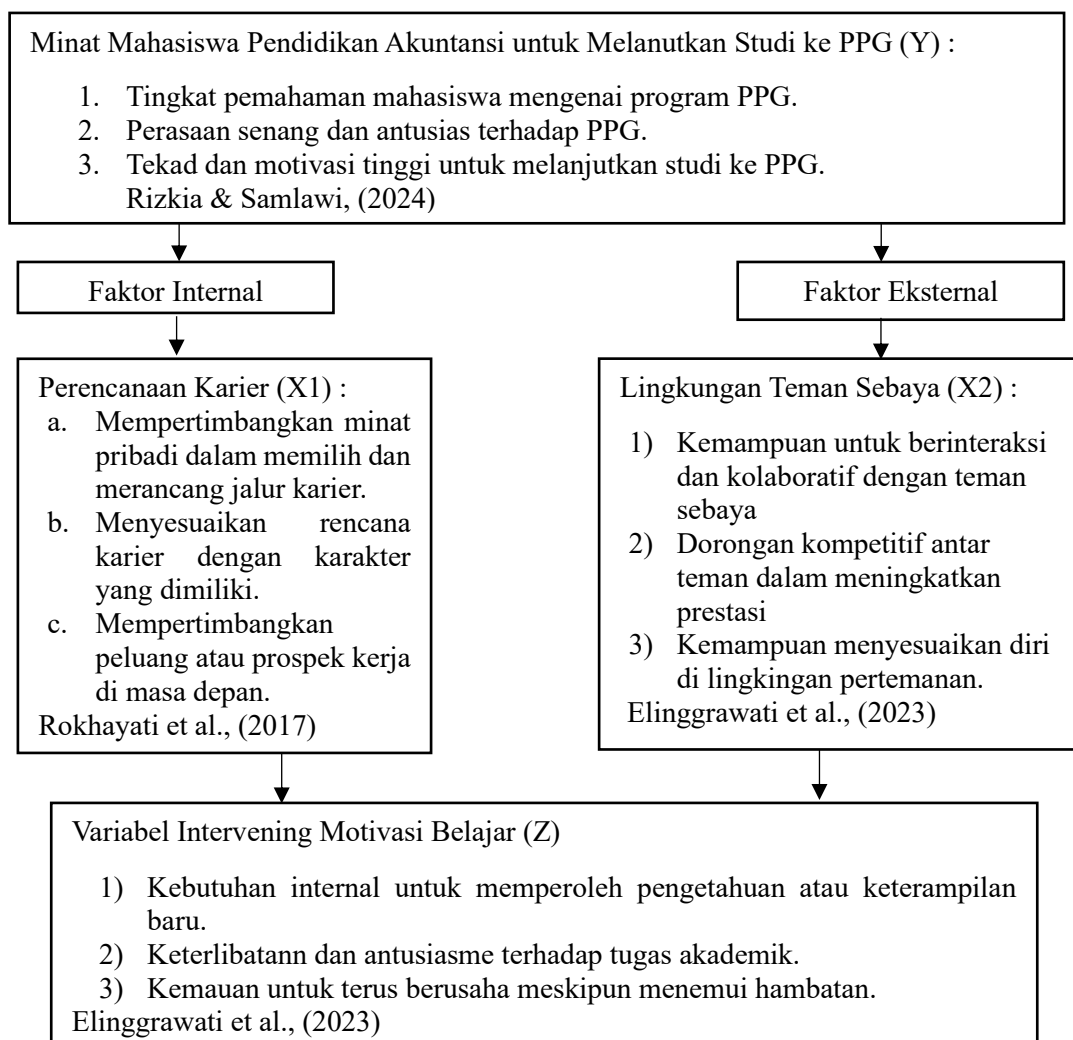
Minat Mahasiswa Pendidikan Akuntansi untuk Melanutkan Studi ke PPG (Y) :

1. Tingkat pemahaman mahasiswa mengenai program PPG.
2. Perasaan senang dan antusias terhadap PPG.
3. Tekad dan motivasi tinggi untuk melanjutkan studi ke PPG.
Rizkia & Samlawi, (2024)

Faktor Internal

Faktor Eksternal

Perencanaan Karier (X1) :
a. Mempertimbangkan minat pribadi dalam memilih dan merancang jalur karier.
b. Menyesuaikan rencana karier dengan karakter yang dimiliki.
c. Mempertimbangkan peluang atau prospek kerja di masa depan.
Rokhayati et al., (2017)

Lingkungan Teman Sebaya (X2) :

1) Kemampuan untuk berinteraksi dan kolaboratif dengan teman sebaya
2) Dorongan kompetitif antar teman dalam meningkatkan prestasi
3) Kemampuan menyesuaikan diri di lingkingan pertemanan.
Elinggrawati et al., (2023)

Variabel Intervening Motivasi Belajar (Z)

1) Kebutuhan internal untuk memperoleh pengetahuan atau keterampilan baru.
2) Keterlibatann dan antusiasme terhadap tugas akademik.
3) Kemauan untuk terus berusaha meskipun menemui hambatan.
Elinggrawati et al., (2023)